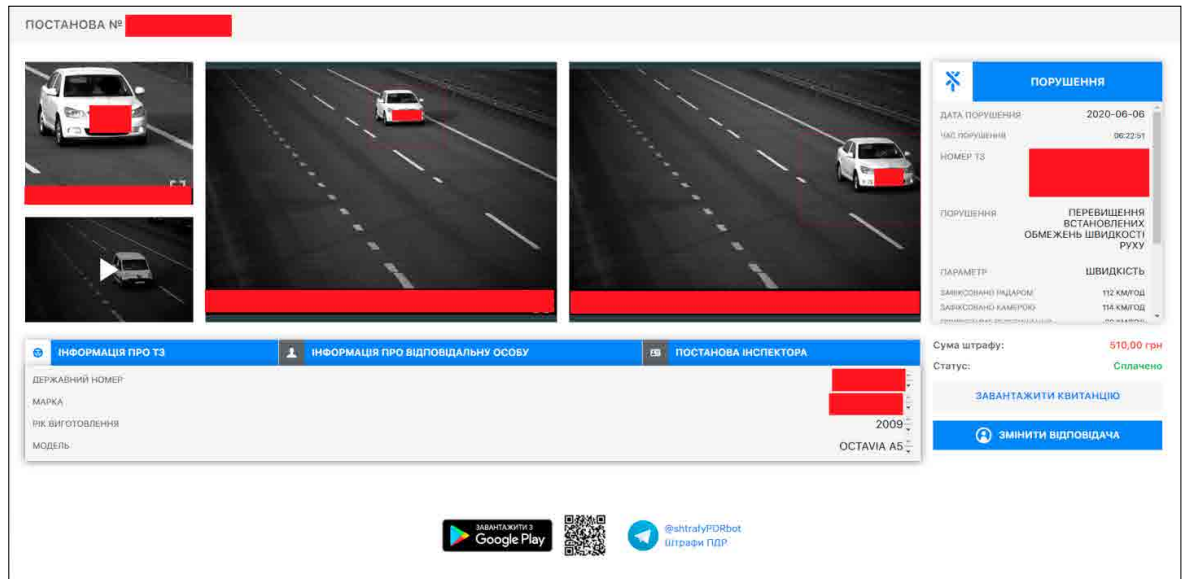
ПОСТАНОВА №

ПОРУШЕННЯ

ДАТА ПОРУШЕННЯ 2020-06-06

ЧАС ПОРУШЕННЯ 06:22:51

НОМЕР ТЗ

ПОРУШЕННЯ ПЕРЕВИЩЕННЯ ВСТАНОВЛЕНИХ ОБМЕЖЕНЬ ШВИДКОСТІ РУХУ

ПАРАМЕТР ШВИДКІСТЬ

ЗАФІКСОВАНО РАДАРОМ 112 КМ/ГОД

ЗАФІКСОВАНО КАМЕРОЮ 114 КМ/ГОД

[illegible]

ІНФОРМАЦІЯ ПРО ТЗ

ІНФОРМАЦІЯ ПРО ВІДПОВІДАЛЬНУ ОСОБУ

ПОСТАНОВА ІНСПЕКТОРА

ДЕРЖАВНИЙ НОМЕР

МАРКА

РІК ВИГОТОВЛЕННЯ 2009

МОДЕЛЬ OCTAVIA A5

Сума штрафу: 510,00 грн

Статус: Сплачено

ЗАВАНТАЖИТИ КВИТАНЦІЮ

ЗМІНИТИ ВІДПОВІДАЧА

ЗАВАНТАЖИТИ З Google Play

@shtrafyPDRbot
Штрафи ПДР